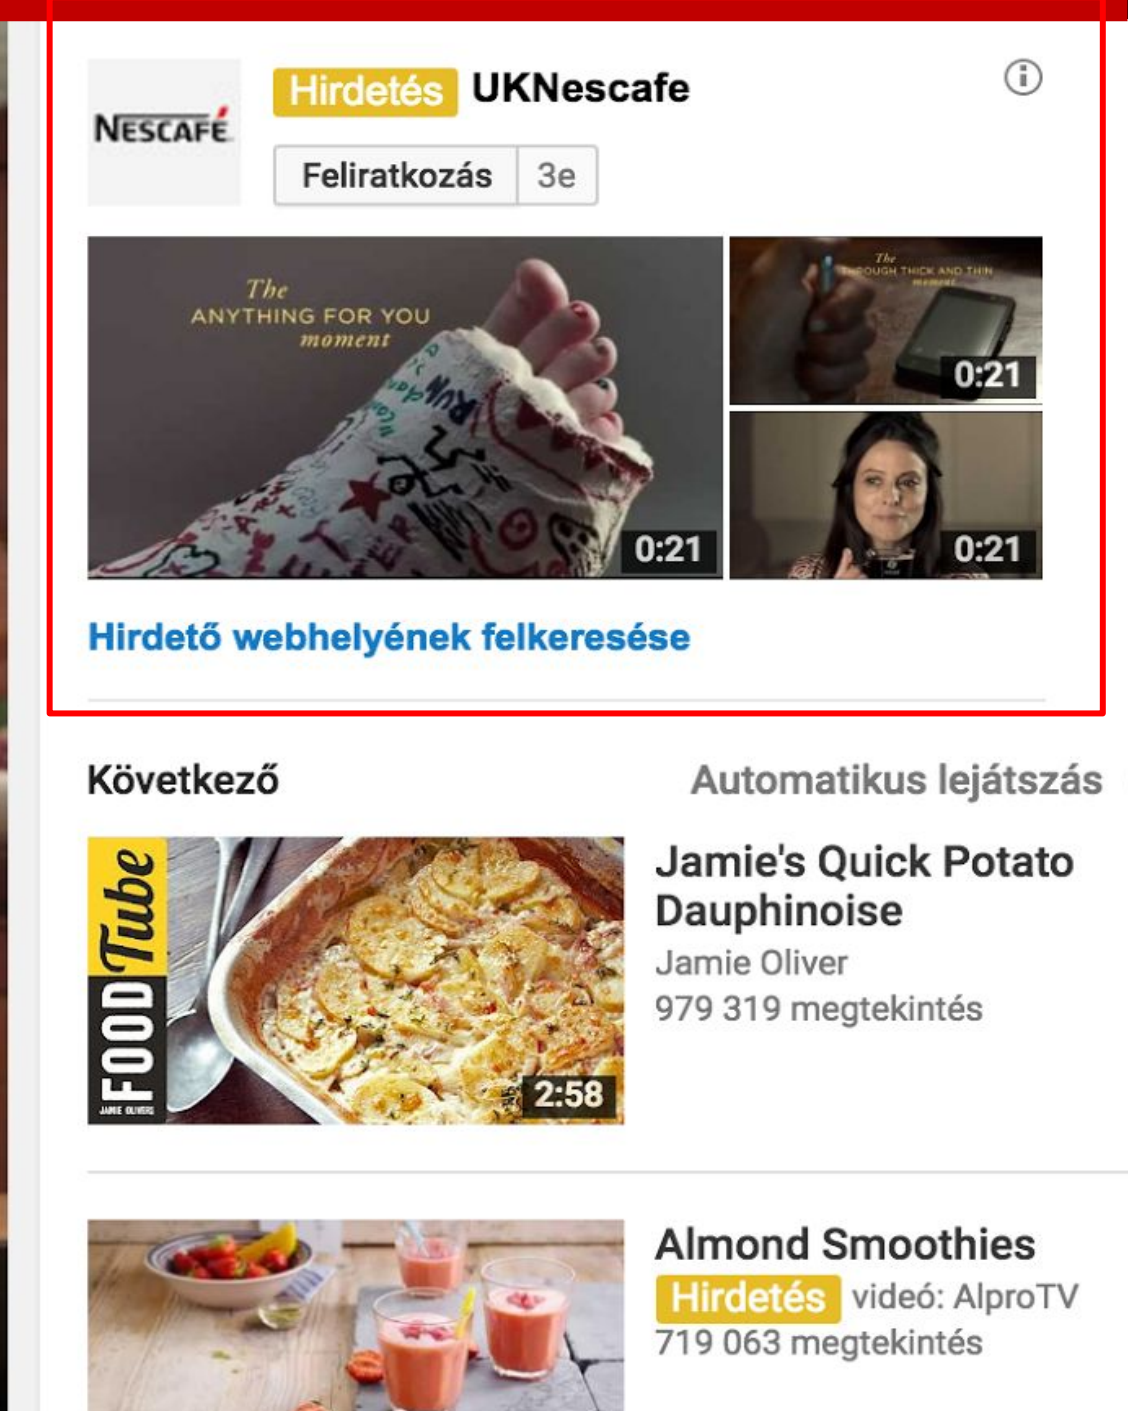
NESCAFÉ

Hirdetés UKNescafe

Feliratkozás 3e

The ANYTHING FOR YOU moment

0:21

The THROUGH THICK AND THIN moment

0:21

0:21

Hirdető webhelyének felkeresése

Következő

Automatikus lejátszás

FOOD Tube

JAMIE OLIVER'S

2:58

Jamie's Quick Potato Dauphinoise

Jamie Oliver

979 319 megtekintés

Almond Smoothies

Hirdetés videó: AlproTV

719 063 megtekintés